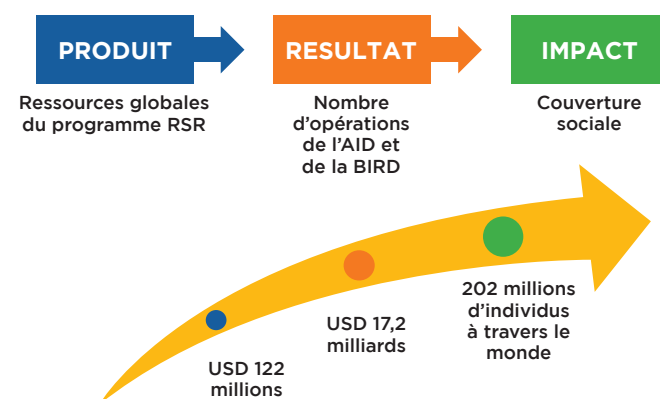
PRODUIT

Ressources globales du programme RSR

RESULTAT

Nombre d'opérations de l'AID et de la BIRD

IMPACT

Couverture sociale

USD 122 millions

USD 17,2 milliards

202 millions d'individus à travers le monde